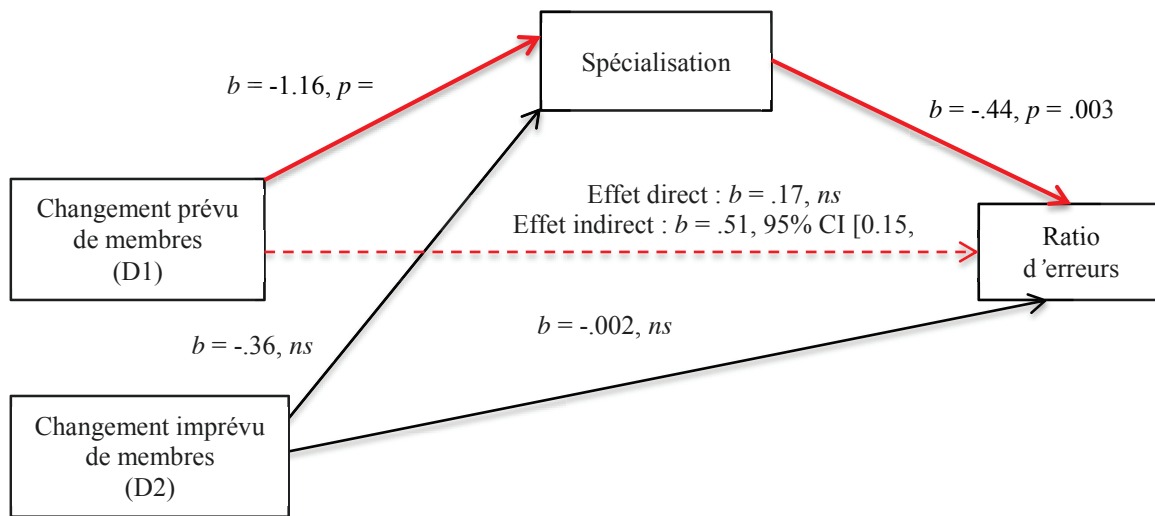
Spécialisation

$b$ = -1.16, $p$ =

$b$ = -.44, $p$ = .003

Effet direct : $b$ = .17, $ns$
Effet indirect : $b$ = .51, 95% CI [0.15,

Changement prévu de membres (D1)

Ratio d'erreurs

$b$ = -.002, $ns$

$b$ = -.36, $ns$

Changement imprévu de membres (D2)